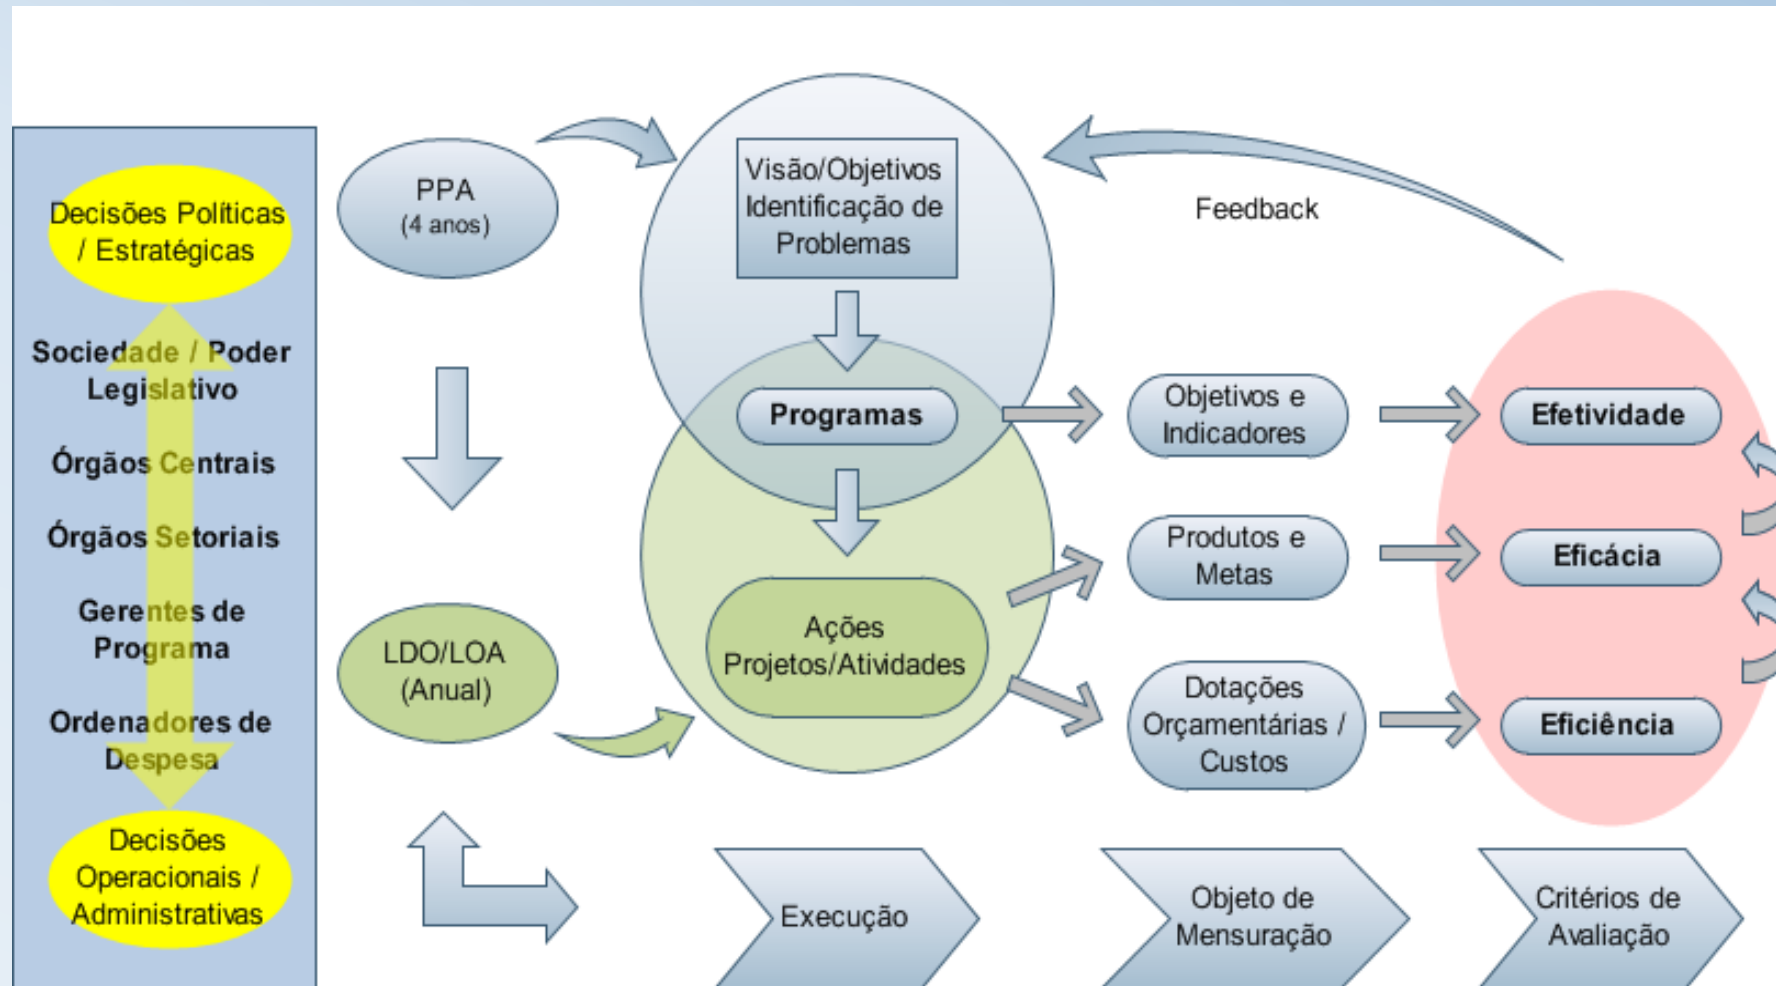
Decisões Políticas / Estratégicas

Sociedade / Poder Legislativo

Órgãos Centrais

Órgãos Setoriais

Gerentes de Programa

Ordenadores de Despesa

Decisões Operacionais / Administrativas

PPA
(4 anos)

LDO/LOA
(Anual)

Visão/Objetivos
Identificação de Problemas

Programas

Ações
Projetos/Atividades

Feedback

Objetivos e Indicadores

Produtos e Metas

Dotações Orçamentárias / Custos

Efetividade

Eficácia

Eficiência

Execução

Objeto de Mensuração

Critérios de Avaliação